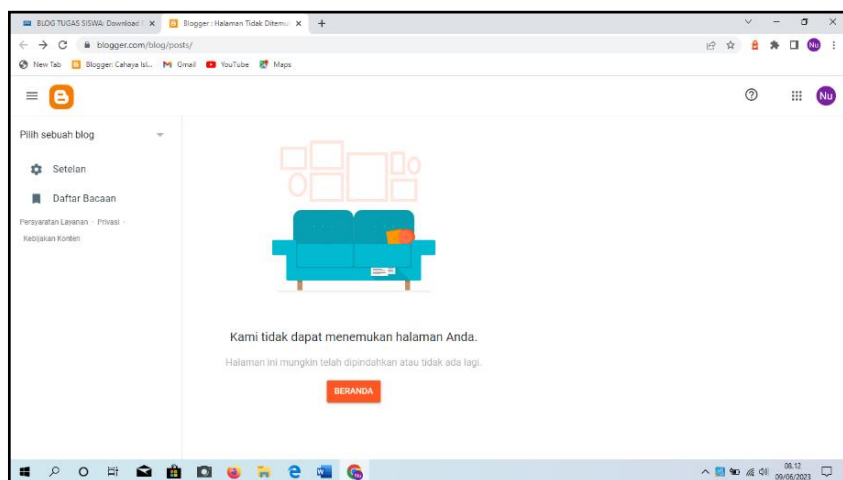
BLOG TUGAS SISWA: Download | ×
Blogger: Halaman Tidak Ditemu ×
+

blogger.com/blog/posts/

New Tab  Blogger: Cahaya Isl...  Gmail  YouTube  Maps

Nu

Pilih sebuah blog

Setelan

Daftar Bacaan

Persyaratan Layanan · Privasi · Kebijakan Konten

Kami tidak dapat menemukan halaman Anda.

Halaman ini mungkin telah dipindahkan atau tidak ada lagi.

BERANDA

08.12
09/06/2023